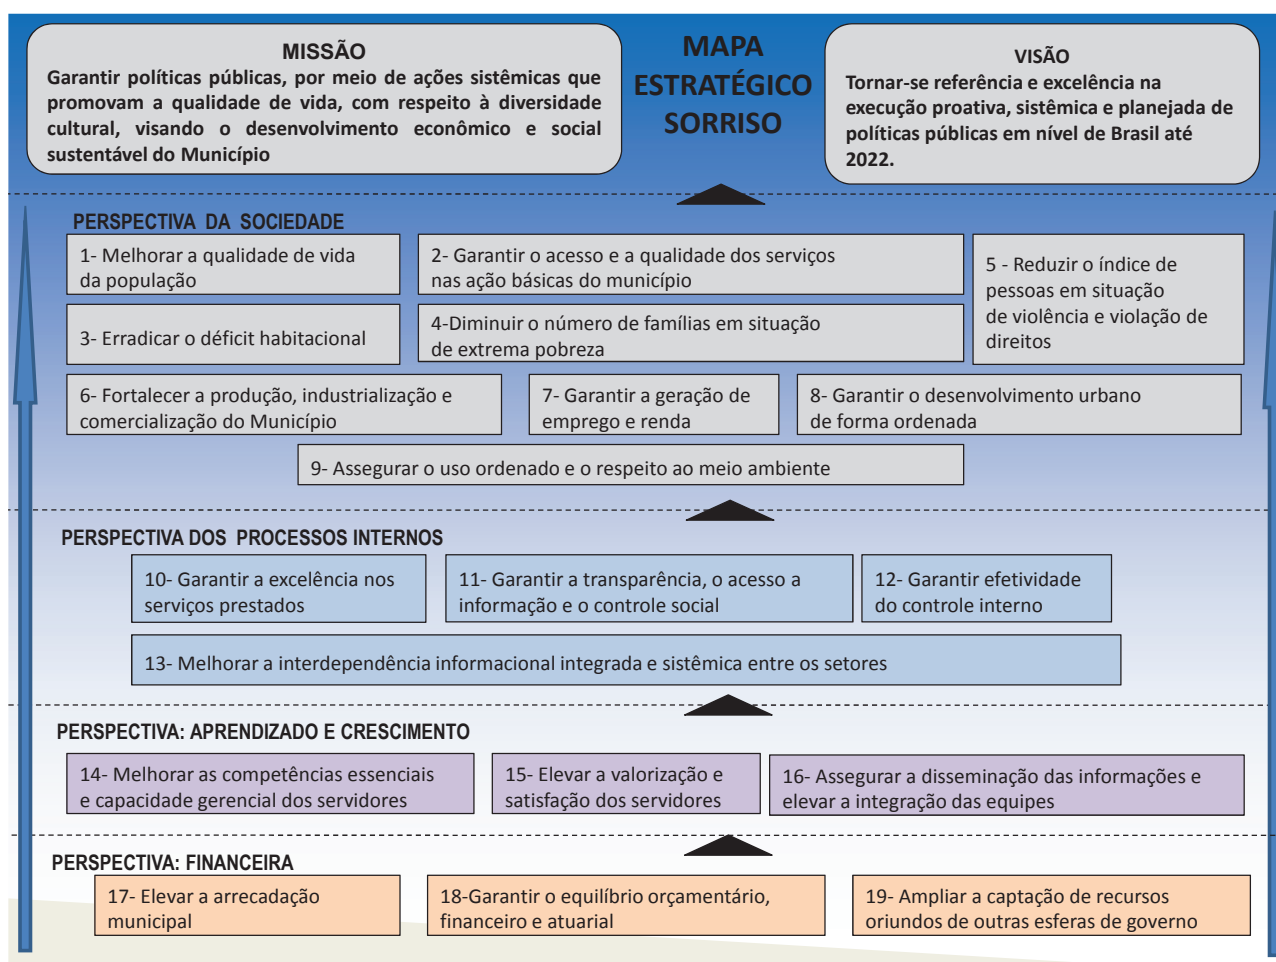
MISSÃO
Garantir políticas públicas, por meio de ações sistêmicas que promovam a qualidade de vida, com respeito à diversidade cultural, visando o desenvolvimento econômico e social sustentável do Município

MAPA ESTRATÉGICO SORRISO

VISÃO
Tornar-se referência e excelência na execução proativa, sistêmica e planejada de políticas públicas em nível de Brasil até 2022.

PERSPECTIVA DA SOCIEDADE

1- Melhorar a qualidade de vida da população

2- Garantir o acesso e a qualidade dos serviços nas ação básicas do município

5 - Reduzir o índice de pessoas em situação de violência e violação de direitos

3- Erradicar o déficit habitacional

4-Diminuir o número de famílias em situação de extrema pobreza

6- Fortalecer a produção, industrialização e comercialização do Município

7- Garantir a geração de emprego e renda

8- Garantir o desenvolvimento urbano de forma ordenada

9- Assegurar o uso ordenado e o respeito ao meio ambiente

PERSPECTIVA DOS PROCESSOS INTERNOS

10- Garantir a excelência nos serviços prestados

11- Garantir a transparência, o acesso a informação e o controle social

12- Garantir efetividade do controle interno

13- Melhorar a interdependência informacional integrada e sistêmica entre os setores

PERSPECTIVA: APRENDIZADO E CRESCIMENTO

14- Melhorar as competências essenciais e capacidade gerencial dos servidores

15- Elevar a valorização e satisfação dos servidores

16- Assegurar a disseminação das informações e elevar a integração das equipes

PERSPECTIVA: FINANCEIRA

17- Elevar a arrecadação municipal

18-Garantir o equilíbrio orçamentário, financeiro e atuarial

19- Ampliar a captação de recursos oriundos de outras esferas de governo